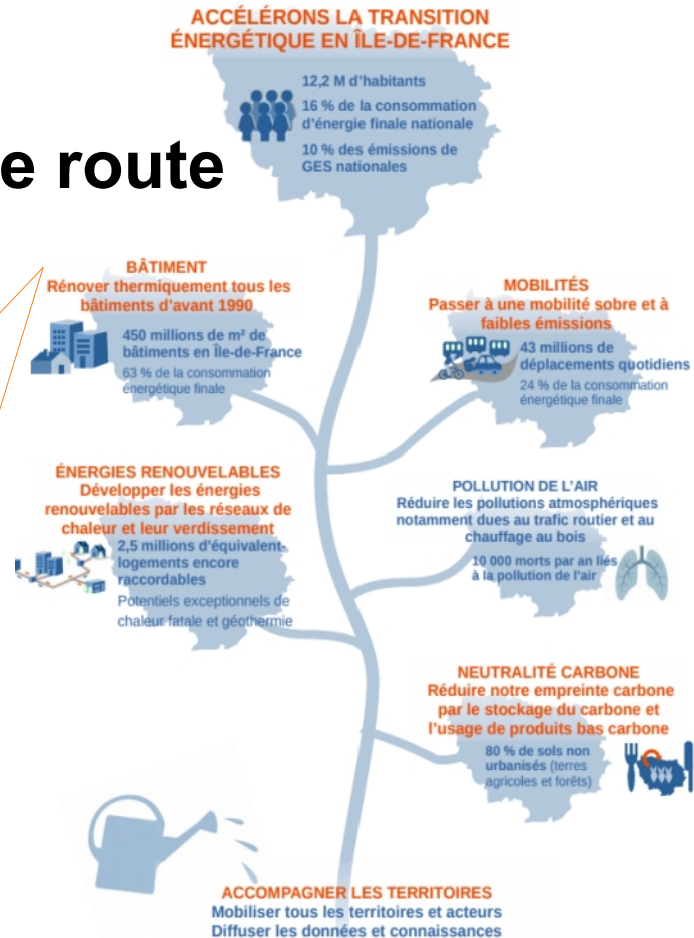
ACCÉLÉRONS LA TRANSITION ÉNERGÉTIQUE EN ÎLE-DE-FRANCE

12,2 M d'habitants

16 % de la consommation d'énergie finale nationale

10 % des émissions de GES nationales

e route

BÂTIMENT
Rénover thermiquement tous les bâtiments d'avant 1990

450 millions de m² de bâtiments en Île-de-France

63 % de la consommation énergétique finale

MOBILITÉS
Passer à une mobilité sobre et à faibles émissions

43 millions de déplacements quotidiens

24 % de la consommation énergétique finale

ÉNERGIES RENOUVELABLES
Développer les énergies renouvelables par les réseaux de chaleur et leur verdissement

2,5 millions d'équivalent-logements encore raccordables

Potentiels exceptionnels de chaleur fatale et géothermie

POLLUTION DE L'AIR
Réduire les pollutions atmosphériques notamment dues au trafic routier et au chauffage au bois

10 000 morts par an liés à la pollution de l'air

NEUTRALITÉ CARBONE
Réduire notre empreinte carbone par le stockage du carbone et l'usage de produits bas carbone

80 % de sols non urbanisés (terres agricoles et forêts)

ACCOMPAGNER LES TERRITOIRES
Mobiliser tous les territoires et acteurs
Diffuser les données et connaissances